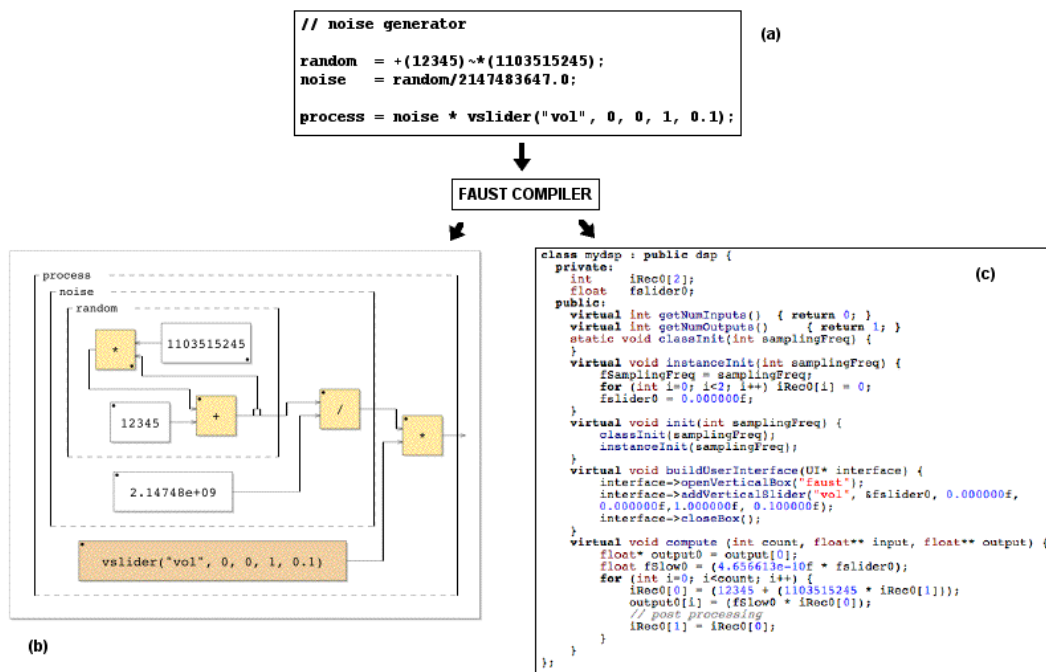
// noise generator

random = +(12345)~*(1103515245);
noise = random/2147483647.0;

process = noise * vslider("vol", 0, 0, 1, 0.1);

(a)

FAUST COMPILER

process
noise
random
*
1103515245
12345
+
/
*
2.14748e+09
vslider("vol", 0, 0, 1, 0.1)

(b)

class mydsp : public dsp {
  private:
    int iRec0[2];
    float fslider0;
  public:
    virtual int getNumInputs() { return 0; }
    virtual int getNumOutputs() { return 1; }
    static void classInit(int samplingFreq) {
    }
    virtual void instanceInit(int samplingFreq) {
        fSamplingFreq = samplingFreq;
        for (int i=0; i<2; i++) iRec0[i] = 0;
        fslider0 = 0.000000f;
    }
    virtual void init(int samplingFreq) {
        classInit(samplingFreq);
        instanceInit(samplingFreq);
    }
    virtual void buildUserInterface(UI* interface) {
        interface->openVerticalBox("faust");
        interface->addVerticalSlider("vol", &fslider0, 0.000000f,
        0.000000f,1.000000f, 0.100000f);
        interface->closeBox();
    }
    virtual void compute (int count, float** input, float** output) {
        float* output0 = output[0];
        float fSlow0 = (4.656613e-10f * fslider0);
        for (int i=0; i<count; i++) {
            iRec0[0] = (12345 + (1103515245 * iRec0[1]));
            output0[i] = (fSlow0 * iRec0[0]);
            // post processing
            iRec0[1] = iRec0[0];
        }
    }
};

(c)